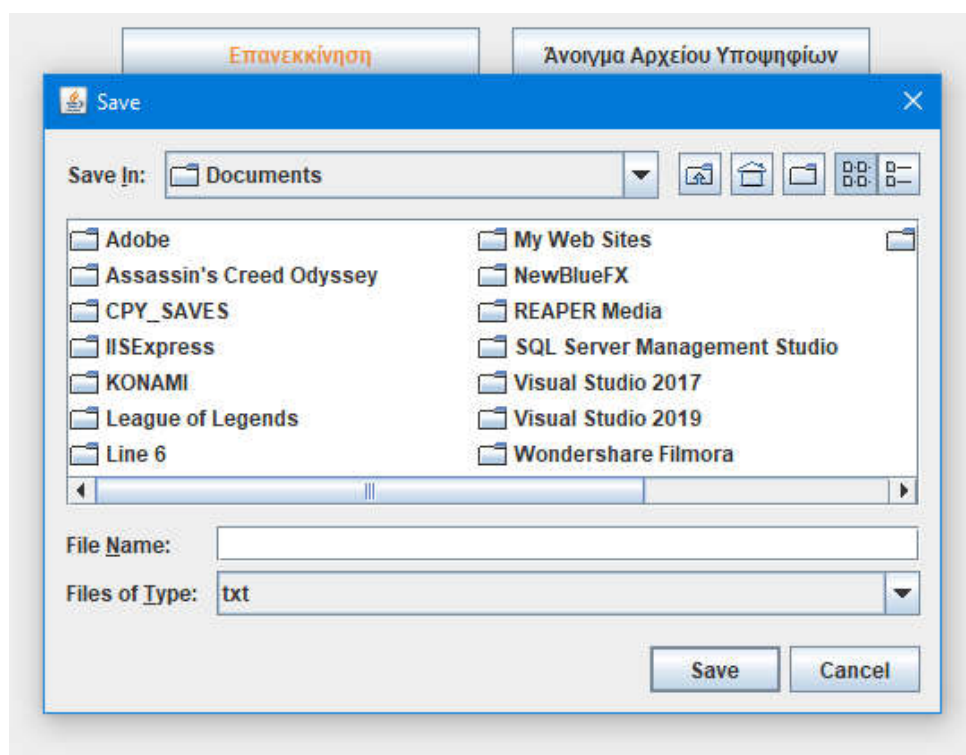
Επανεκκίνηση

Άνοιγμα Αρχείου Υποψηφίων

Save

Save In: Documents

Adobe
Assassin's Creed Odyssey
CPY_SAVES
IISExpress
KONAMI
League of Legends
Line 6

My Web Sites
NewBlueFX
REAPER Media
SQL Server Management Studio
Visual Studio 2017
Visual Studio 2019
Wondershare Filmora

File Name:

Files of Type: txt

Save

Cancel